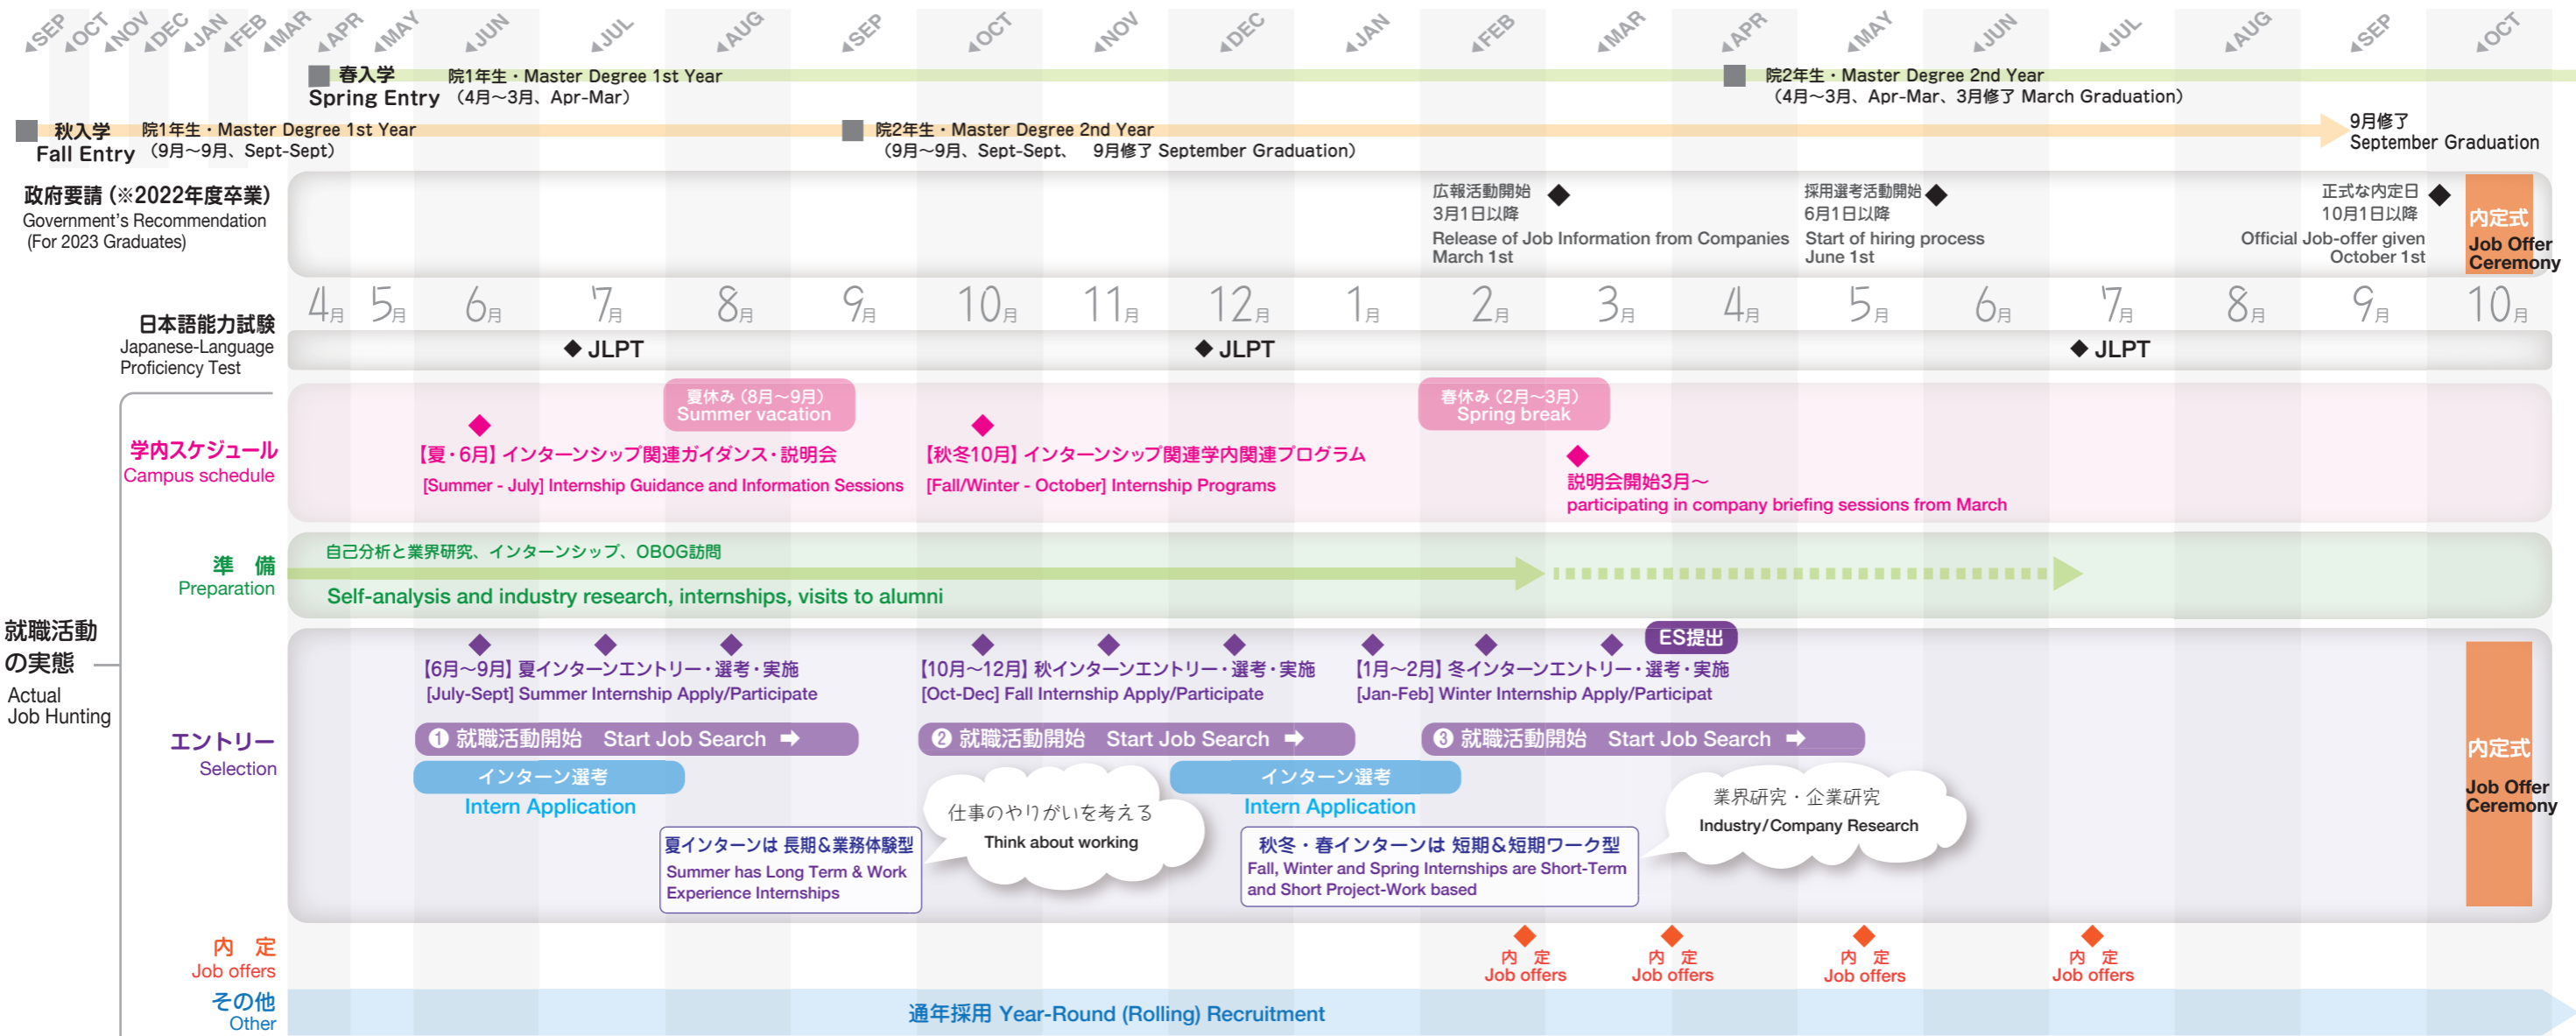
SEP OCT NOV DEC JAN FEB MAR APR MAY JUN JUL AUG SEP OCT NOV DEC JAN FEB MAR APR MAY JUN JUL AUG SEP OCT

春入学 Spring Entry 院1年生・Master Degree 1st Year （4月～3月、Apr-Mar）
院2年生・Master Degree 2nd Year （4月～3月、Apr-Mar、3月修了 March Graduation）

秋入学 Fall Entry 院1年生・Master Degree 1st Year （9月～9月、Sept-Sept）
院2年生・Master Degree 2nd Year （9月～9月、Sept-Sept、 9月修了 September Graduation）
9月修了 September Graduation

政府要請（※2022年度卒業） Government's Recommendation (For 2023 Graduates)

広報活動開始 3月1日以降 Release of Job Information from Companies March 1st
採用選考活動開始 6月1日以降 Start of hiring process June 1st
正式な内定日 10月1日以降 Official Job-offer given October 1st
内定式 Job Offer Ceremony

4月 5月 6月 7月 8月 9月 10月 11月 12月 1月 2月 3月 4月 5月 6月 7月 8月 9月 10月

日本語能力試験 Japanese-Language Proficiency Test
◆ JLPT ◆ JLPT ◆ JLPT

学内スケジュール Campus schedule
夏休み（8月～9月） Summer vacation
春休み（2月～3月） Spring break
【夏・6月】インターンシップ関連ガイダンス・説明会 [Summer - July] Internship Guidance and Information Sessions
【秋冬10月】インターンシップ関連学内関連プログラム [Fall/Winter - October] Internship Programs
説明会開始3月～ participating in company briefing sessions from March

準 備 Preparation
自己分析と業界研究、インターンシップ、OBOG訪問
Self-analysis and industry research, internships, visits to alumni

就職活動の実態 Actual Job Hunting

エントリー Selection
【6月～9月】夏インターンエントリー・選考・実施 [July-Sept] Summer Internship Apply/Participate
【10月～12月】秋インターンエントリー・選考・実施 [Oct-Dec] Fall Internship Apply/Participate
【1月～2月】冬インターンエントリー・選考・実施 [Jan-Feb] Winter Internship Apply/Participat
ES提出
❶ 就職活動開始 Start Job Search
❷ 就職活動開始 Start Job Search
❸ 就職活動開始 Start Job Search
インターン選考 Intern Application
インターン選考 Intern Application
仕事のやりがいを考える Think about working
業界研究・企業研究 Industry/Company Research
夏インターンは 長期＆業務体験型 Summer has Long Term & Work Experience Internships
秋冬・春インターンは 短期＆短期ワーク型 Fall, Winter and Spring Internships are Short-Term and Short Project-Work based
内定式 Job Offer Ceremony

内 定 Job offers
内 定 Job offers
内 定 Job offers
内 定 Job offers
内 定 Job offers

その他 Other
通年採用 Year-Round (Rolling) Recruitment